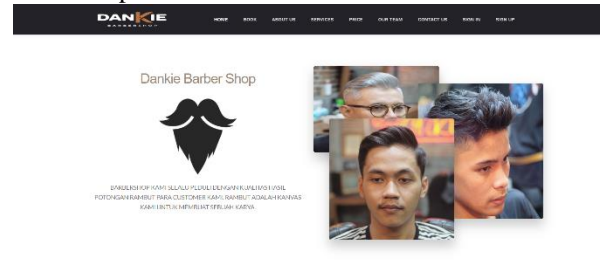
DANKIE
BARBERSHOP

HOME BOOK ABOUT US SERVICES PRICE OUR TEAM CONTACT US SIGN IN SIGN UP

Dankie Barber Shop

BARBERSHOP KAMI SELALU PEDULI DENGAN KUALITAS HASIL POTONGAN RAMBUT PARA CUSTOMER KAMI. RAMBUT ADALAH KANVAS KAMI UNTUK MEMBUAT SEBUAH KARYA.